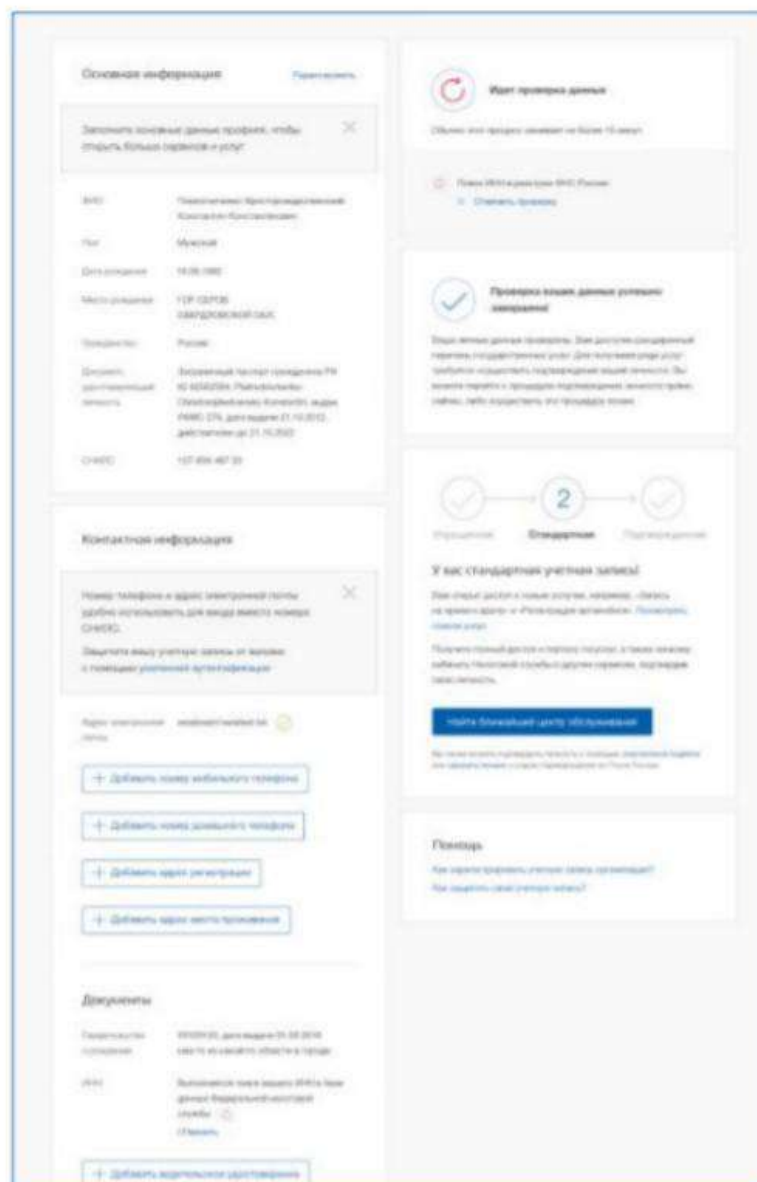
Основная информация

Заполните основные данные профиля, чтобы открыть больше сервисов и услуг

ФИО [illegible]

Пол Мужской

Дата рождения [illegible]

Место рождения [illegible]

Гражданство Россия

Документ, удостоверяющий личность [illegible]

СНИЛС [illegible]

Контактная информация

Номер телефона и адрес электронной почты удобно использовать для входа вместо номера СНИЛС.

Защитите вашу учетную запись от взлома с помощью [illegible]

Адрес электронной почты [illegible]

+ Добавить номер мобильного телефона

+ Добавить номер домашнего телефона

+ Добавить адрес регистрации

+ Добавить адрес места проживания

Документы

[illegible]

ИНН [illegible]

+ Добавить водительское удостоверение

Идет проверка данных

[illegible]

Проверка ваших данных успешно завершена

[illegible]

2

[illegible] Стандартная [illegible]

У вас стандартная учетная запись

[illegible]

Найти ближайший центр обслуживания

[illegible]

Помощь

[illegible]